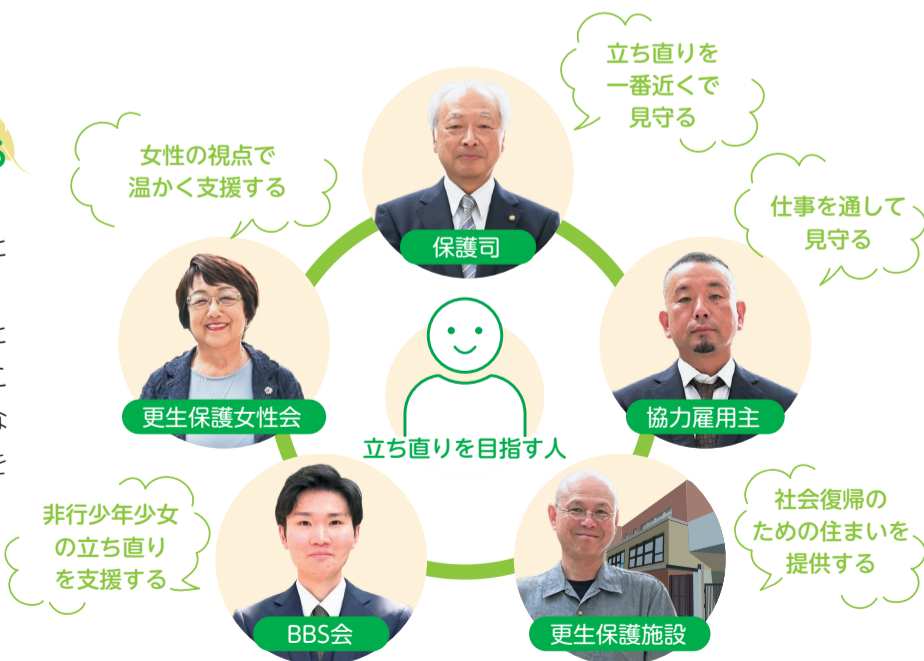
立ち直りを一番近くで見守る

女性の視点で温かく支援する

保護司

仕事を通して見守る

更生保護女性会

協力雇用主

立ち直りを目指す人

非行少年少女の立ち直りを支援する

社会復帰のための住まいを提供する

BBS会

更生保護施設